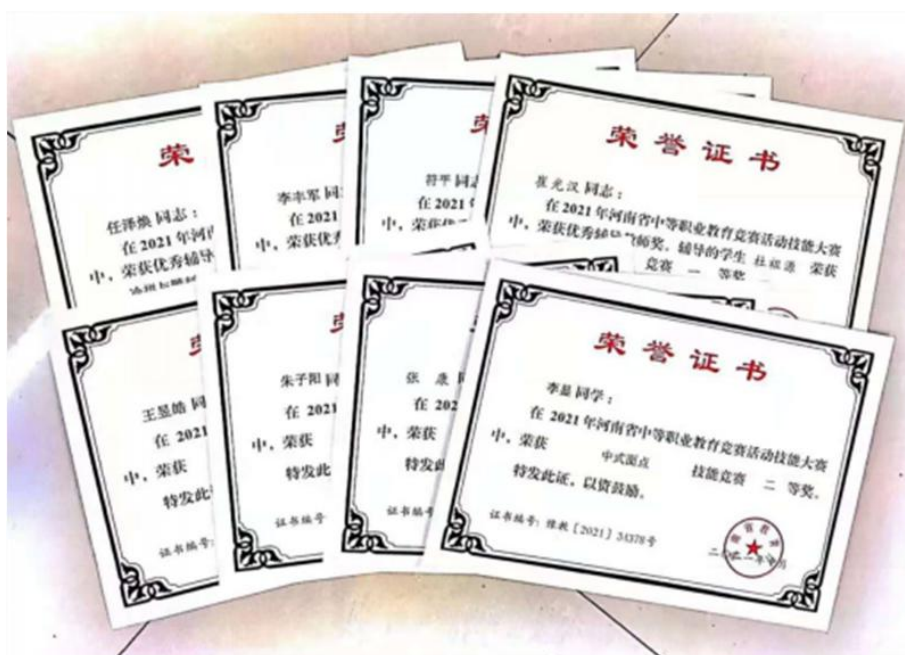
荣
任泽焕 同志：
在 2021 年河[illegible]
中，荣获优秀辅导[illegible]
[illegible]

荣
李丰军 同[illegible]
在 2021
中，荣获优秀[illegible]

荣
符平 同志
在 2021 年
中，荣获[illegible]

荣誉证书
崔光汉 同志：
在 2021 年河南省中等职业教育竞赛活动技能大赛中，荣获优秀辅导教师奖，辅导的学生 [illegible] 荣获
竞赛 一 等奖

荣
王晟皓 同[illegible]
在 2021
中，荣获
特发此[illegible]
证书编号：

荣
朱子阳 同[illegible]
在 2021
中，荣获
特发此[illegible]
证书编号：

荣
张 康 同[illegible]
在 202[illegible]
中，荣获
特发此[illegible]
证书编号：

荣誉证书
李显 同学：
在 2021 年河南省中等职业教育竞赛活动技能大赛中，荣获 中式面点 技能竞赛 二 等奖。
特发此证，以资鼓励。
证书编号：豫教〔2021〕34378号
二〇二一年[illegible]